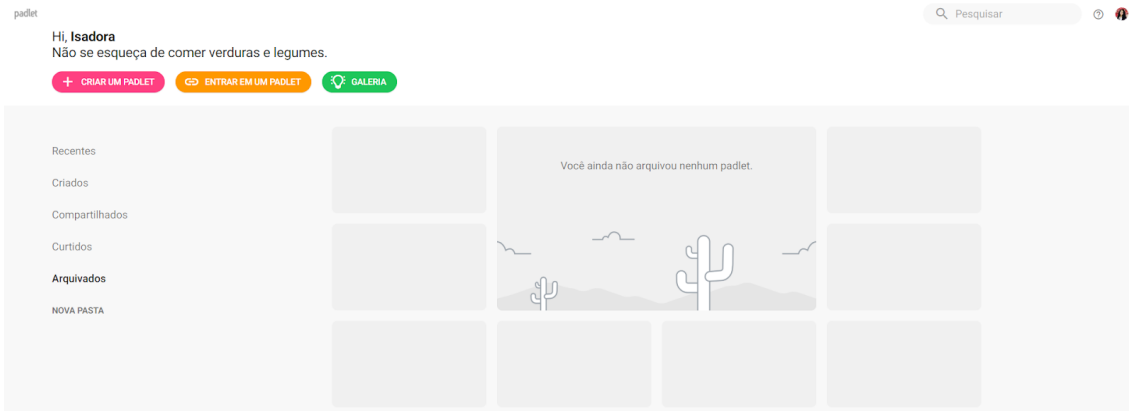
padlet

Pesquisar

Hi, Isadora
Não se esqueça de comer verduras e legumes.

+ CRIAR UM PADLET
ENTRAR EM UM PADLET
GALERIA

Recentes
Criados
Compartilhados
Curtidos
Arquivados
NOVA PASTA

Você ainda não arquivou nenhum padlet.